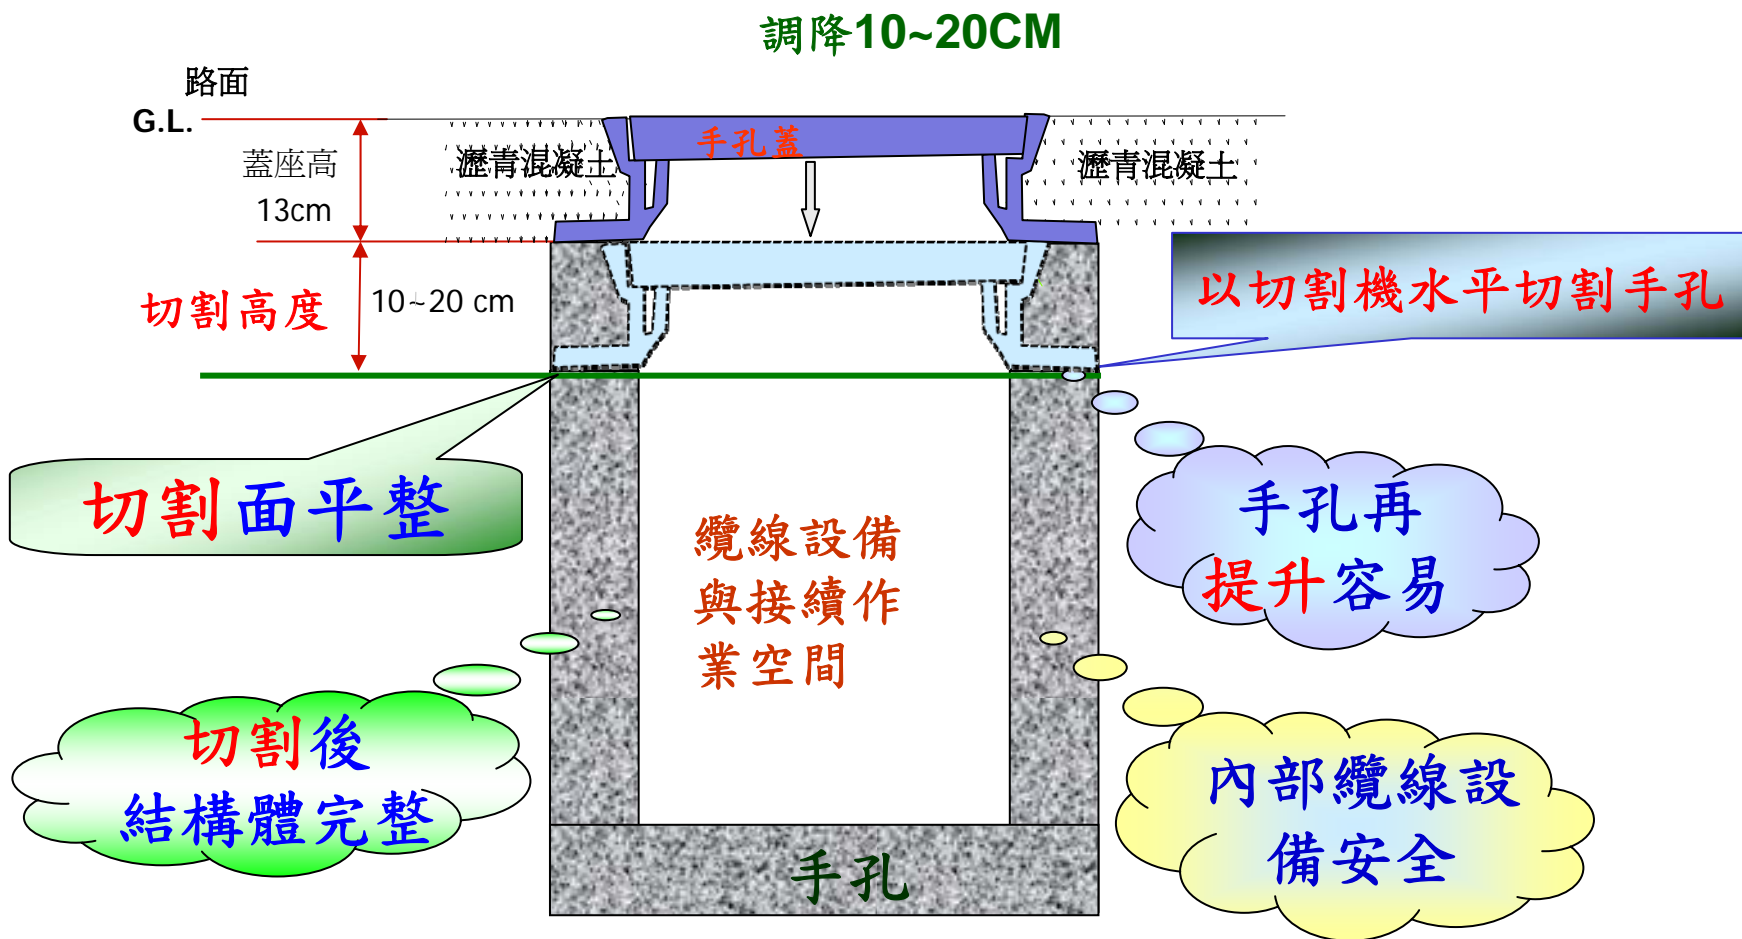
調降10~20CM

路面
G.L.

蓋座高
13cm

瀝青混凝土

手孔蓋

瀝青混凝土

切割高度

10~20 cm

以切割機水平切割手孔

切割面平整

手孔再
提升容易

纜線設備
與接續作
業空間

切割後
結構體完整

內部纜線設
備安全

手孔